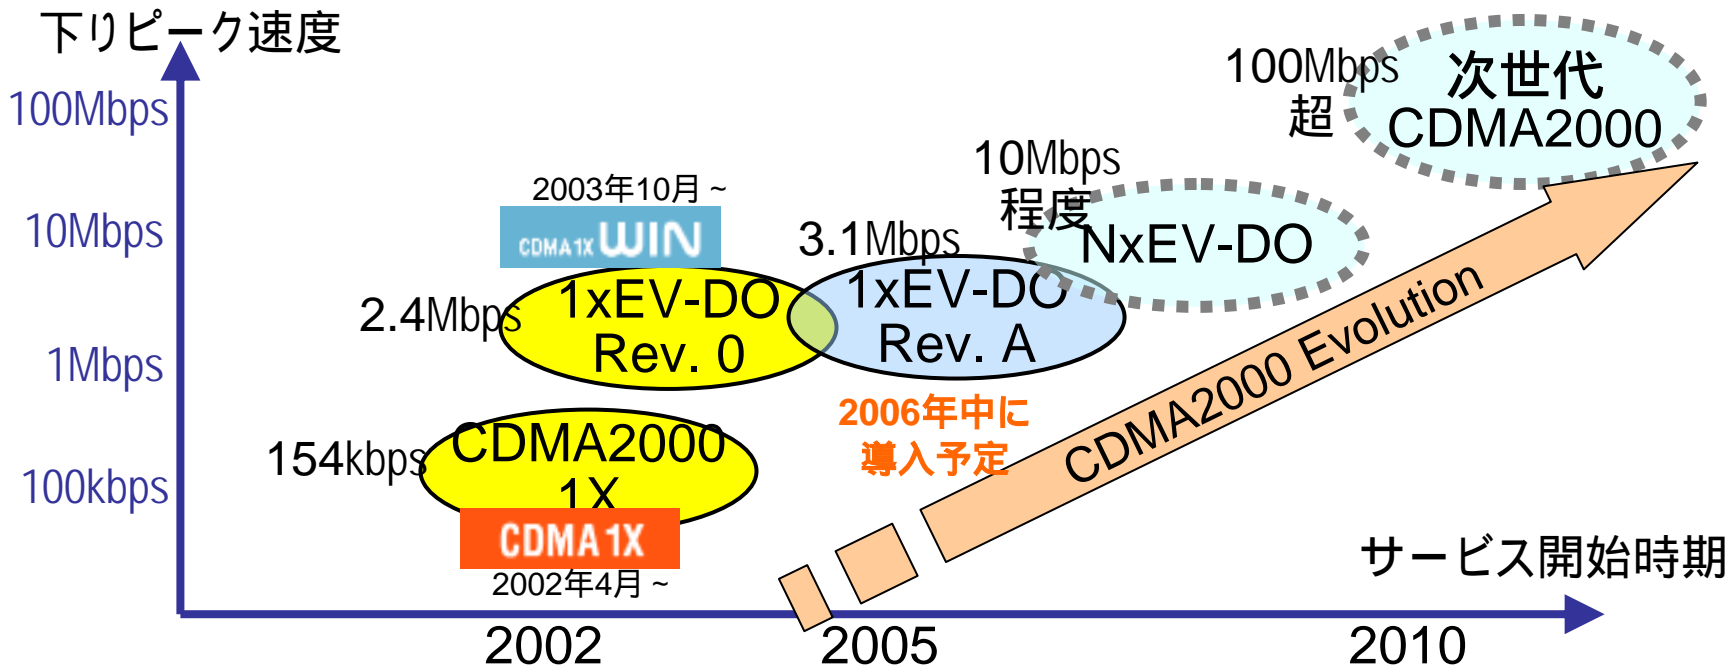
下りピーク速度

100Mbps

10Mbps

1Mbps

100kbps

2003年10月～

CDMA 1X WIN

2.4Mbps

1xEV-DO Rev. 0

3.1Mbps

1xEV-DO Rev. A

10Mbps 程度

NxEV-DO

100Mbps 超

次世代 CDMA2000

154kbps

CDMA2000 1X

CDMA 1X

2002年4月～

2006年中に 導入予定

CDMA2000 Evolution

サービス開始時期

2002

2005

2010